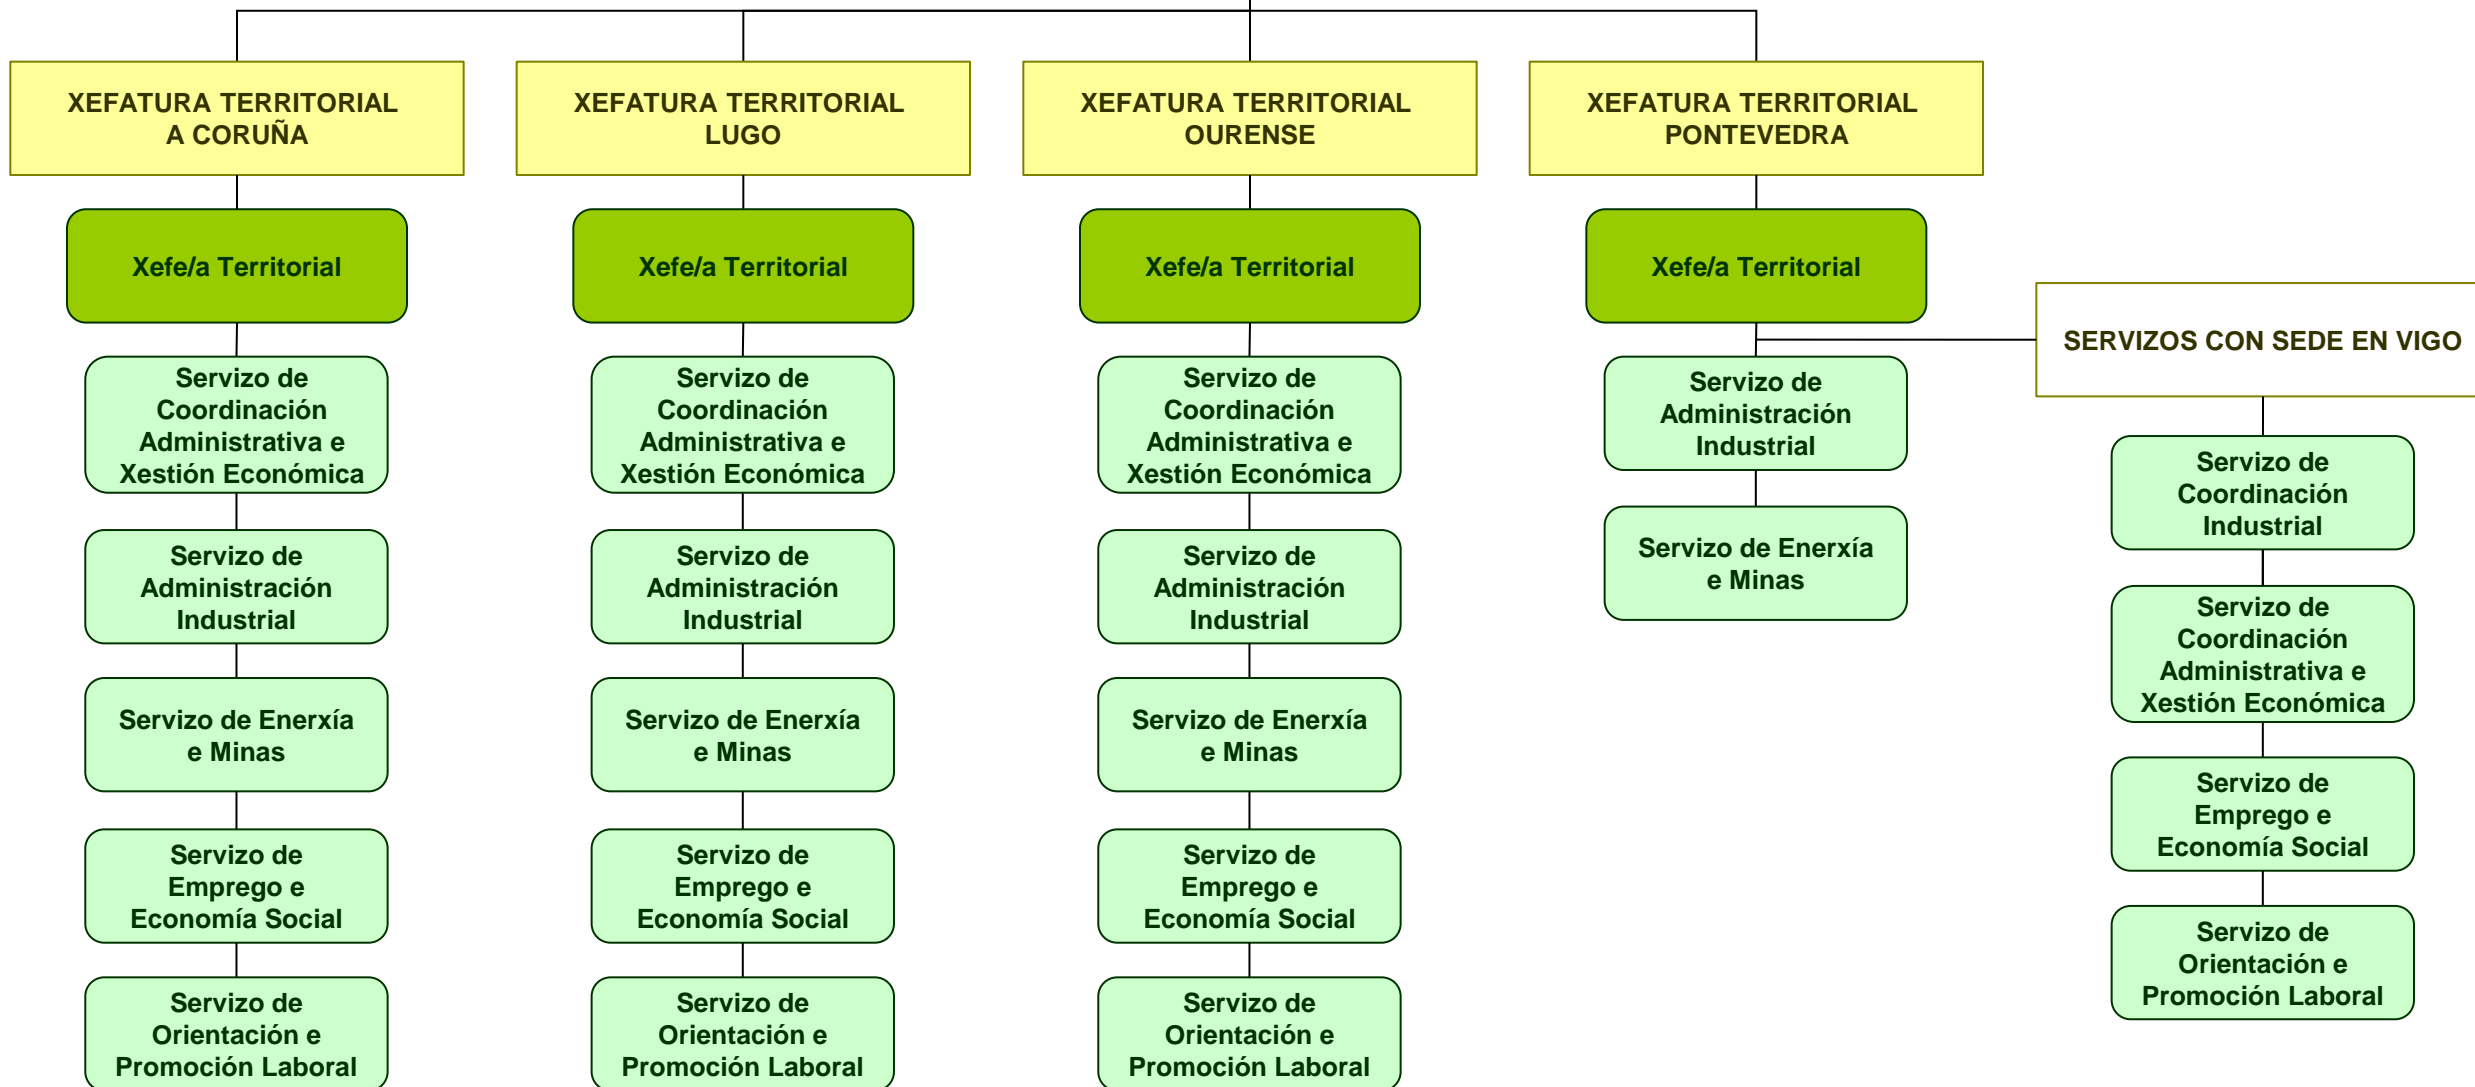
XEFATURA TERRITORIAL A CORUÑA

Xefe/a Territorial

Servizo de Coordinación Administrativa e Xestión Económica

Servizo de Administración Industrial

Servizo de Enerxía e Minas

Servizo de Emprego e Economía Social

Servizo de Orientación e Promoción Laboral

XEFATURA TERRITORIAL LUGO

Xefe/a Territorial

Servizo de Coordinación Administrativa e Xestión Económica

Servizo de Administración Industrial

Servizo de Enerxía e Minas

Servizo de Emprego e Economía Social

Servizo de Orientación e Promoción Laboral

XEFATURA TERRITORIAL OURENSE

Xefe/a Territorial

Servizo de Coordinación Administrativa e Xestión Económica

Servizo de Administración Industrial

Servizo de Enerxía e Minas

Servizo de Emprego e Economía Social

Servizo de Orientación e Promoción Laboral

XEFATURA TERRITORIAL PONTEVEDRA

Xefe/a Territorial

Servizo de Administración Industrial

Servizo de Enerxía e Minas

SERVIZOS CON SEDE EN VIGO

Servizo de Coordinación Industrial

Servizo de Coordinación Administrativa e Xestión Económica

Servizo de Emprego e Economía Social

Servizo de Orientación e Promoción Laboral